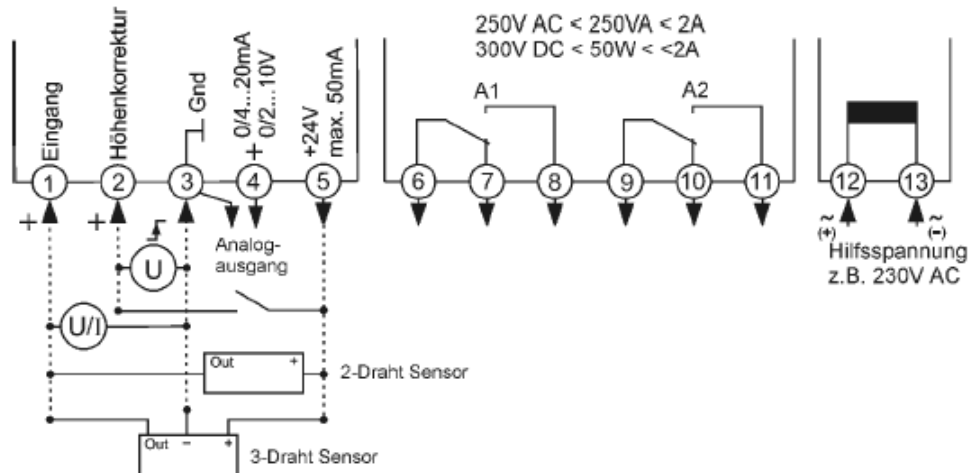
250V AC < 250VA < 2A
300V DC < 50W < <2A

Eingang
Höhenkorrektur
Gnd
0/4...20mA
0/2...10V
+
+24V
max. 50mA

A1
A2

1
2
3
4
5
6
7
8
9
10
11
12
13

+
+
U
Analog-
ausgang
U/I

~
(+)
~
(-)
Hilfsspannung
z.B. 230V AC

Out
+
2-Draht Sensor

Out
-
+
3-Draht Sensor